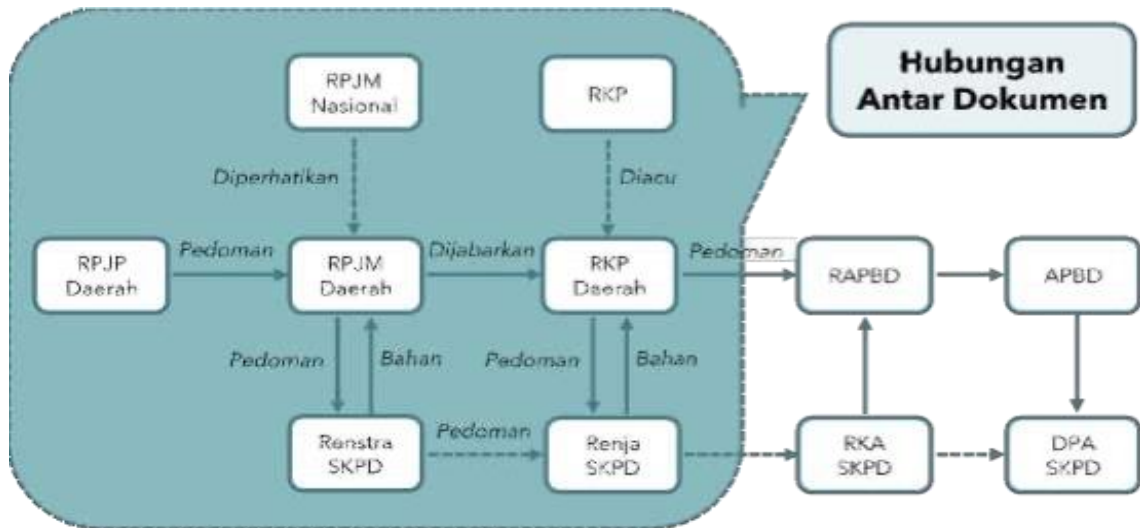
Hubungan Antar Dokumen

RPJM Nasional

RKP

Diperhatikan

Diacu

RPJP Daerah

Pedoman

RPJM Daerah

Dijabarkan

RKP Daerah

Pedoman

RAPBD

APBD

Pedoman

Bahan

Pedoman

Bahan

Renstra SKPD

Pedoman

Renja SKPD

RKA SKPD

DPA SKPD